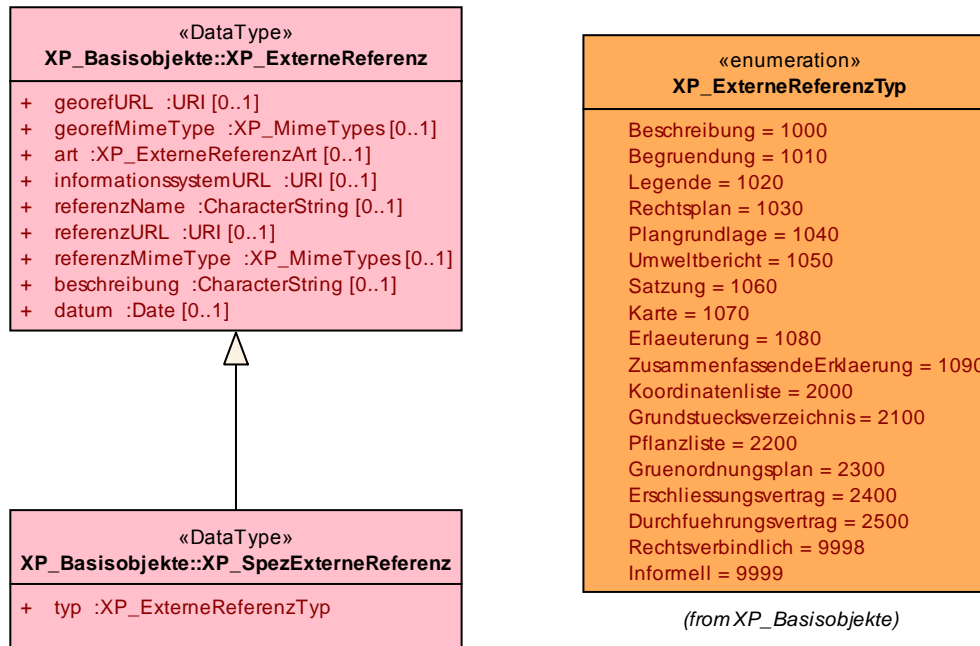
«DataType»
XP_Basisobjekte::XP_ExterneReferenz

+ georefURL :URI [0..1]
+ georefMimeType :XP_MimeTypes [0..1]
+ art :XP_ExterneReferenzArt [0..1]
+ informationssystemURL :URI [0..1]
+ referenzName :CharacterString [0..1]
+ referenzURL :URI [0..1]
+ referenzMimeType :XP_MimeTypes [0..1]
+ beschreibung :CharacterString [0..1]
+ datum :Date [0..1]

«DataType»
XP_Basisobjekte::XP_SpezExterneReferenz

+ typ :XP_ExterneReferenzTyp

«enumeration»
XP_ExterneReferenzTyp

Beschreibung = 1000
Begruendung = 1010
Legende = 1020
Rechtsplan = 1030
Plangrundlage = 1040
Umweltbericht = 1050
Satzung = 1060
Karte = 1070
Erlaeuterung = 1080
ZusammenfassendeErklaerung = 1090
Koordinatenliste = 2000
Grundstuecksverzeichnis = 2100
Pflanzliste = 2200
Gruenordnungsplan = 2300
Erschliessungsvertrag = 2400
Durchfuehrungsvertrag = 2500
Rechtsverbindlich = 9998
Informell = 9999

(from XP_Basisobjekte)